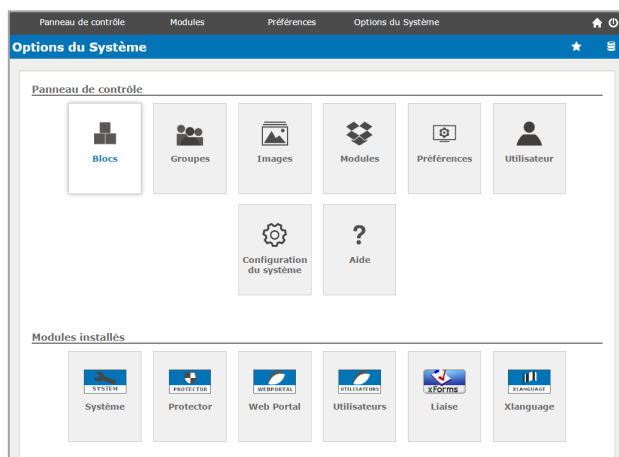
Panneau de contrôle Modules Préférences Options du Système

Options du Système

Panneau de contrôle

Blocs
Groupes
Images
Modules
Préférences
Utilisateur
Configuration du système
Aide

Modules installés

SYSTEM
Système
PROTECTOR
Protector
WEBPORTAL
Web Portal
UTILISATEURS
Utilisateurs
xForms
Liaise
XLANGUAGE
Xlanguage